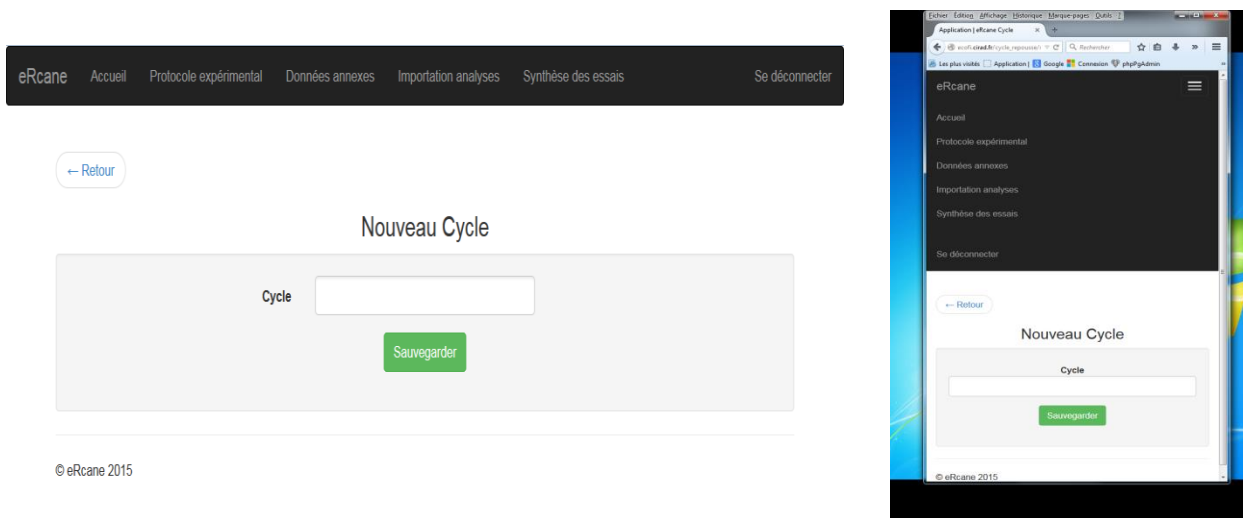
eRcane Accueil Protocole expérimental Données annexes Importation analyses Synthèse des essais Se déconnecter

← Retour

Nouveau Cycle

Cycle

Sauvegarder

© eRcane 2015

Fichier Édition Affichage Historique Marque-pages Outils ?

Application | eRcane Cycle

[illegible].cirad.fr/cycle_repousse/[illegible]

Rechercher

Les plus visités Application | Google Connexion phpPgAdmin

eRcane

Accueil

Protocole expérimental

Données annexes

Importation analyses

Synthèse des essais

Se déconnecter

← Retour

Nouveau Cycle

Cycle

Sauvegarder

© eRcane 2015